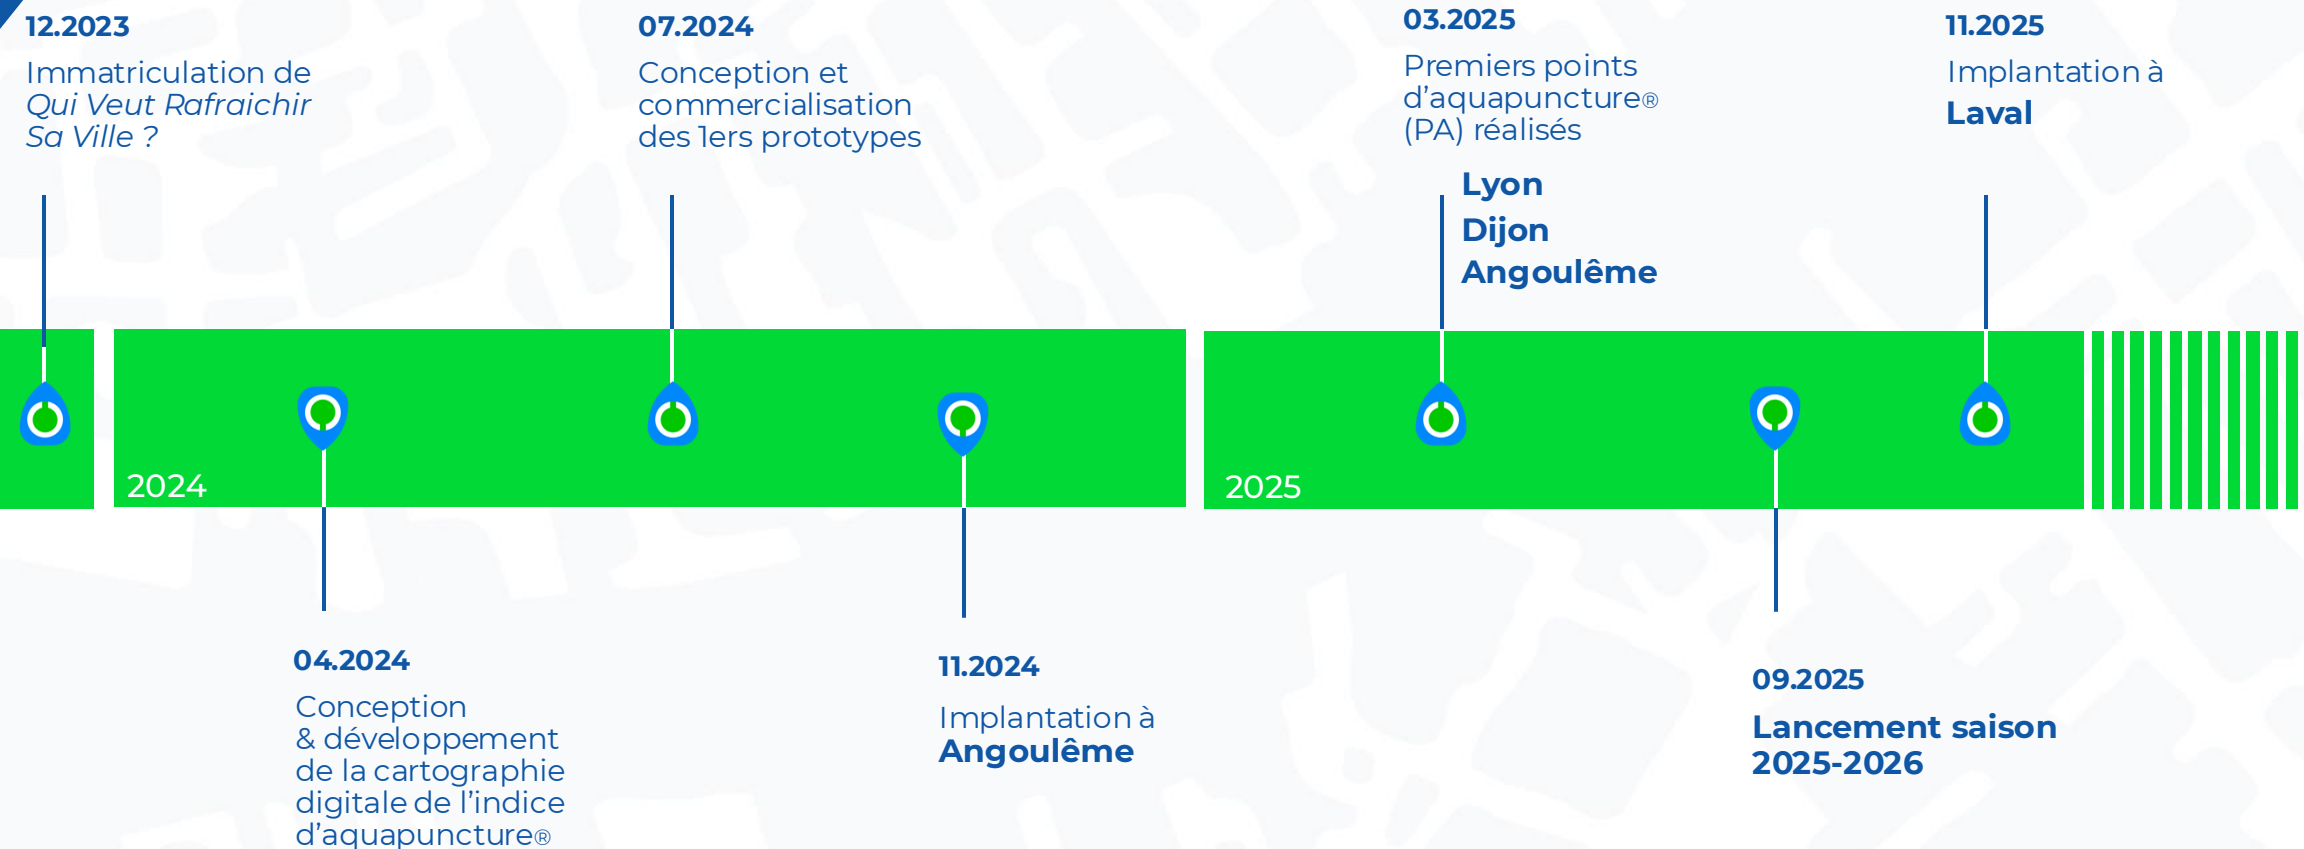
12.2023
Immatriculation de *Qui Veut Rafraichir Sa Ville ?*

07.2024
Conception et commercialisation des 1ers prototypes

03.2025
Premiers points d'aquapuncture® (PA) réalisés

Lyon
Dijon
Angoulême

11.2025
Implantation à
Laval

2024

2025

04.2024
Conception & développement de la cartographie digitale de l'indice d'aquapuncture®

11.2024
Implantation à
Angoulême

09.2025
Lancement saison 2025-2026